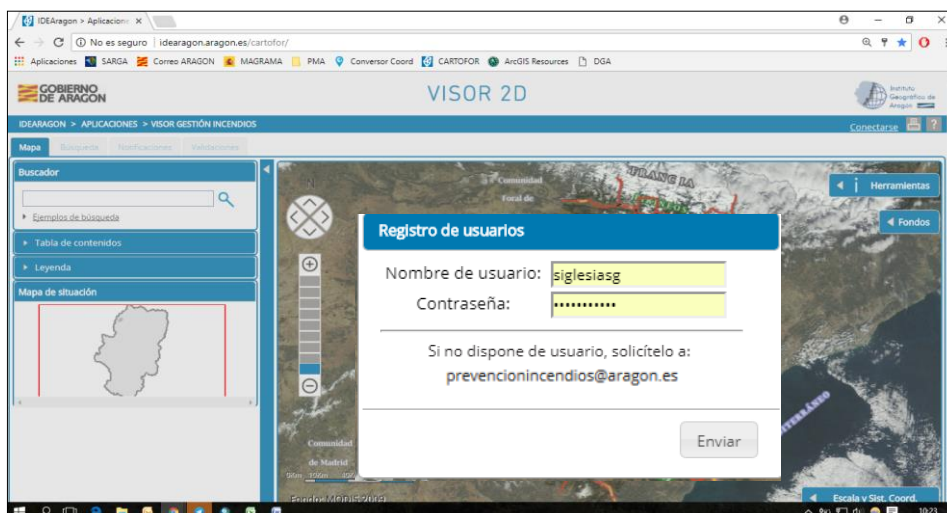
IDEAragon > Aplicacion ×

No es seguro | idearagon.aragon.es/cartofor/

Aplicaciones SARGA Correo ARAGON MAGRAMA PMA Conversor Coord CARTOFOR ArcGIS Resources DGA

GOBIERNO DE ARAGON

VISOR 2D

Instituto Geográfico de Aragón

IDEARAGON > APLICACIONES > VISOR GESTIÓN INCENDIOS

Conectarse

Mapa Búsqueda Notificaciones Validaciones

Buscador

Ejemplos de búsqueda

Tabla de contenidos

Leyenda

Mapa de situación

Comunidad Foral de

FRANCIA

Herramientas

Fondos

Registro de usuarios

Nombre de usuario: siglesiasg

Contraseña: ••••••••••

Si no dispone de usuario, solicítelo a:

prevencionincendios@aragon.es

Enviar

Comunidad de Madrid

MEDITERRÁNEO

Fondo: MODIS 2019

Escala y Sist. Coord.

10:23